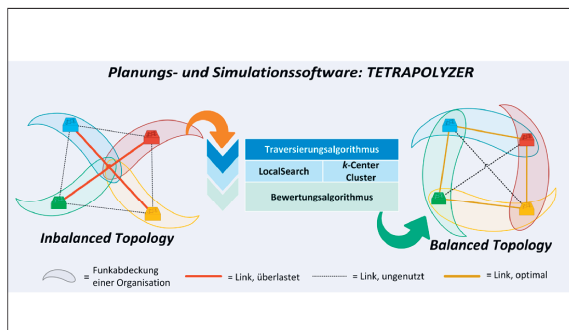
Planungs- und Simulationssoftware: TETRAPOLYZER

Traversierungsalgorithmus

LocalSearch

k-Center Cluster

Bewertungsalgorithmus

Inbalanced Topology

Balanced Topology

= Funkabdeckung einer Organisation

= Link, überlastet

= Link, ungenutzt

= Link, optimal